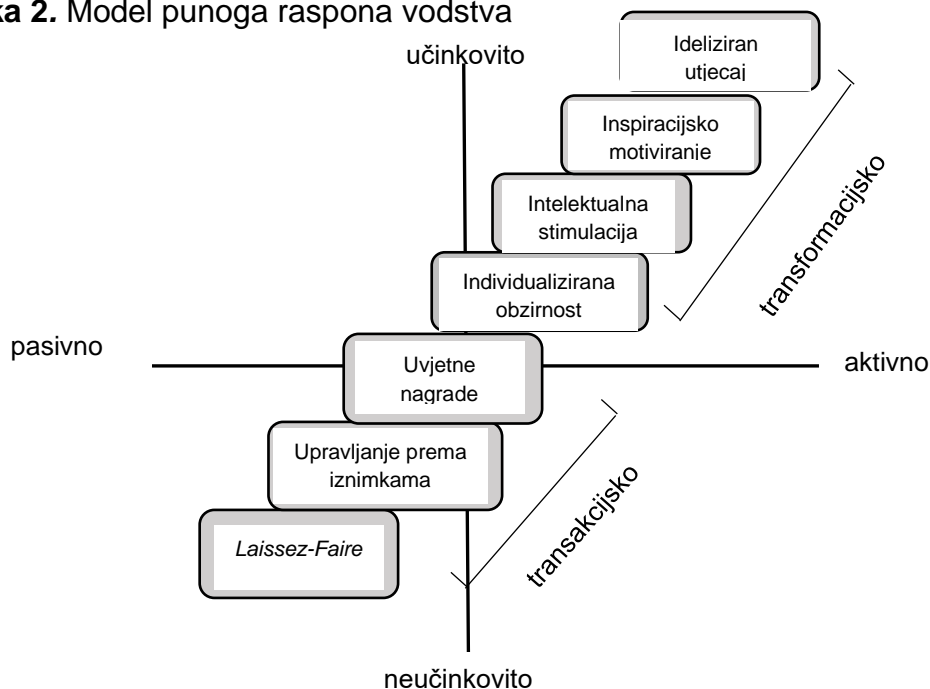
**ka 2.** Model punoga raspona vodstva

učinkovito

Ideliziran utjecaj

Inspiracijsko motiviranje

Intelektualna stimulacija

Individualizirana obzirnost

transformacijsko

pasivno

Uvjetne nagrade

aktivno

Upravljanje prema iznimkama

*Laissez-Faire*

transakcijsko

neučinkovito